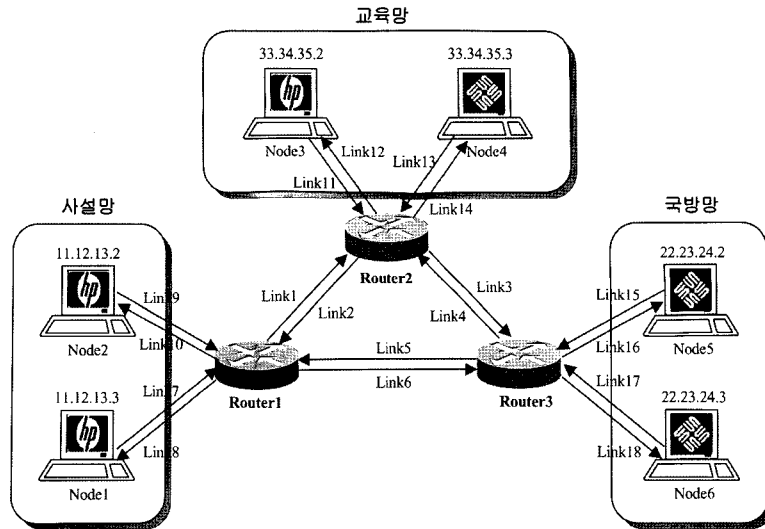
교육망

33.34.35.2

33.34.35.3

Node3

Link12

Link13

Node4

Link11

Link14

사설망

국방망

11.12.13.2

22.23.24.2

Link9

Link1

Router2

Link3

Link15

Link2

Link4

Node2

Link10

Link5

Link16

Node5

11.12.13.3

Link7

Link6

Link17

Router1

Router3

22.23.24.3

Link8

Link18

Node1

Node6